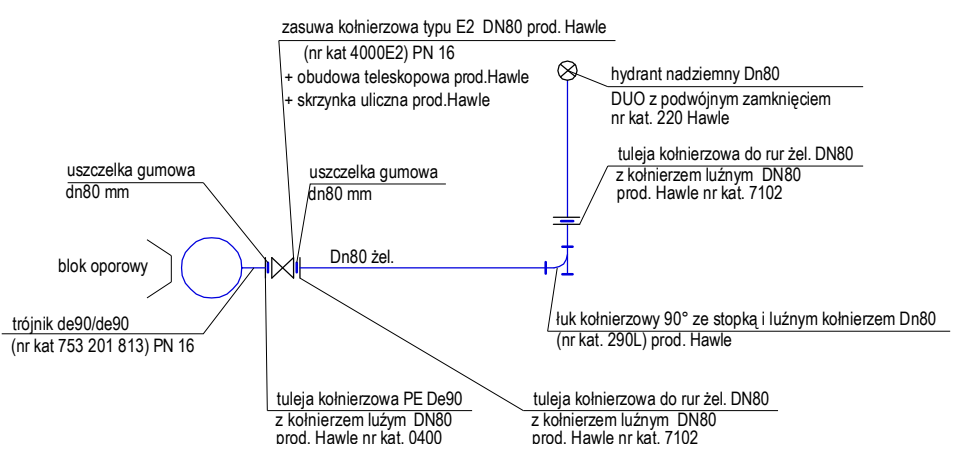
zasuwa kołnierzowa typu E2 DN80 prod. Hawle
(nr kat 4000E2) PN 16
+ obudowa teleskopowa prod.Hawle
+ skrzynka uliczna prod.Hawle

hydrant nadziemny Dn80
DUO z podwójnym zamknięciem
nr kat. 220 Hawle

tuleja kołnierzowa do rur żel. DN80
z kołnierzem luźnym DN80
prod. Hawle nr kat. 7102

uszczelka gumowa
dn80 mm

uszczelka gumowa
dn80 mm

blok oporowy

Dn80 żel.

trójnik de90/de90
(nr kat 753 201 813) PN 16

łuk kołnierzowy 90° ze stopką i luźnym kołnierzem Dn80
(nr kat. 290L) prod. Hawle

tuleja kołnierzowa PE De90
z kołnierzem luźym DN80
prod. Hawle nr kat. 0400

tuleja kołnierzowa do rur żel. DN80
z kołnierzem luźnym DN80
prod. Hawle nr kat. 7102